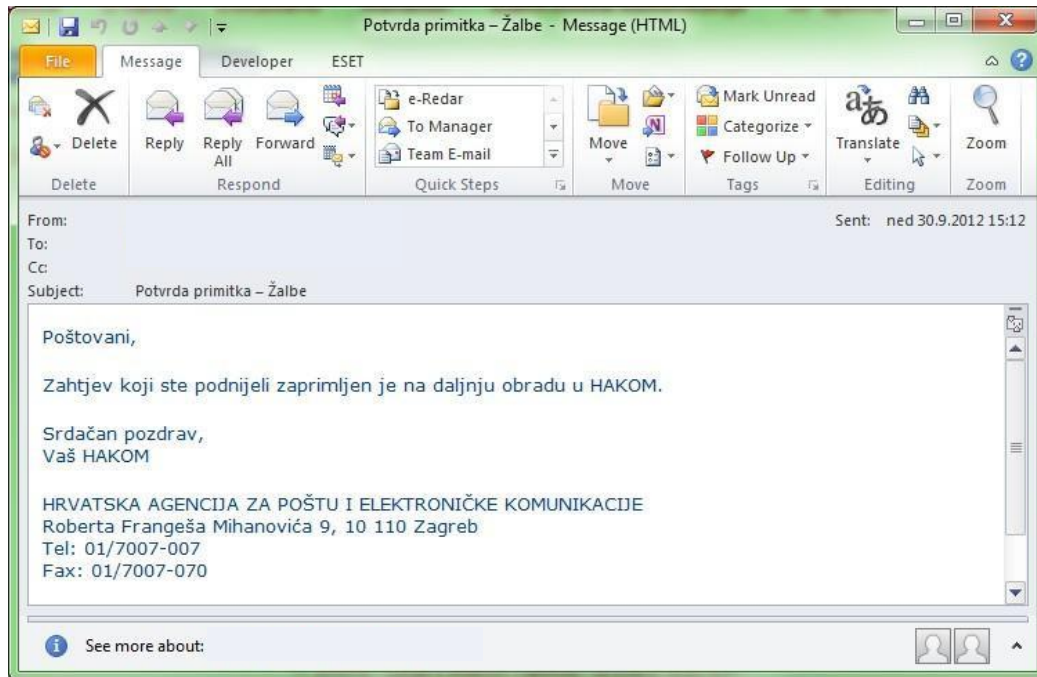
Potvrda primitka – Žalbe - Message (HTML)

File | Message | Developer | ESET

Delete
Delete

Reply
Reply All
Forward
Respond

e-Redar
To Manager
Team E-mail
Quick Steps

Move
Move

Mark Unread
Categorize
Follow Up
Tags

Translate
Editing

Zoom
Zoom

From:
To:
Cc:
Subject: Potvrda primitka – Žalbe

Sent: ned 30.9.2012 15:12

Poštovani,

Zahtjev koji ste podnijeli zaprimljen je na daljnju obradu u HAKOM.

Srdačan pozdrav,
Vaš HAKOM

HRVATSKA AGENCIJA ZA POŠTU I ELEKTRONIČKE KOMUNIKACIJE
Roberta Frangeša Mihanovića 9, 10 110 Zagreb
Tel: 01/7007-007
Fax: 01/7007-070

See more about: